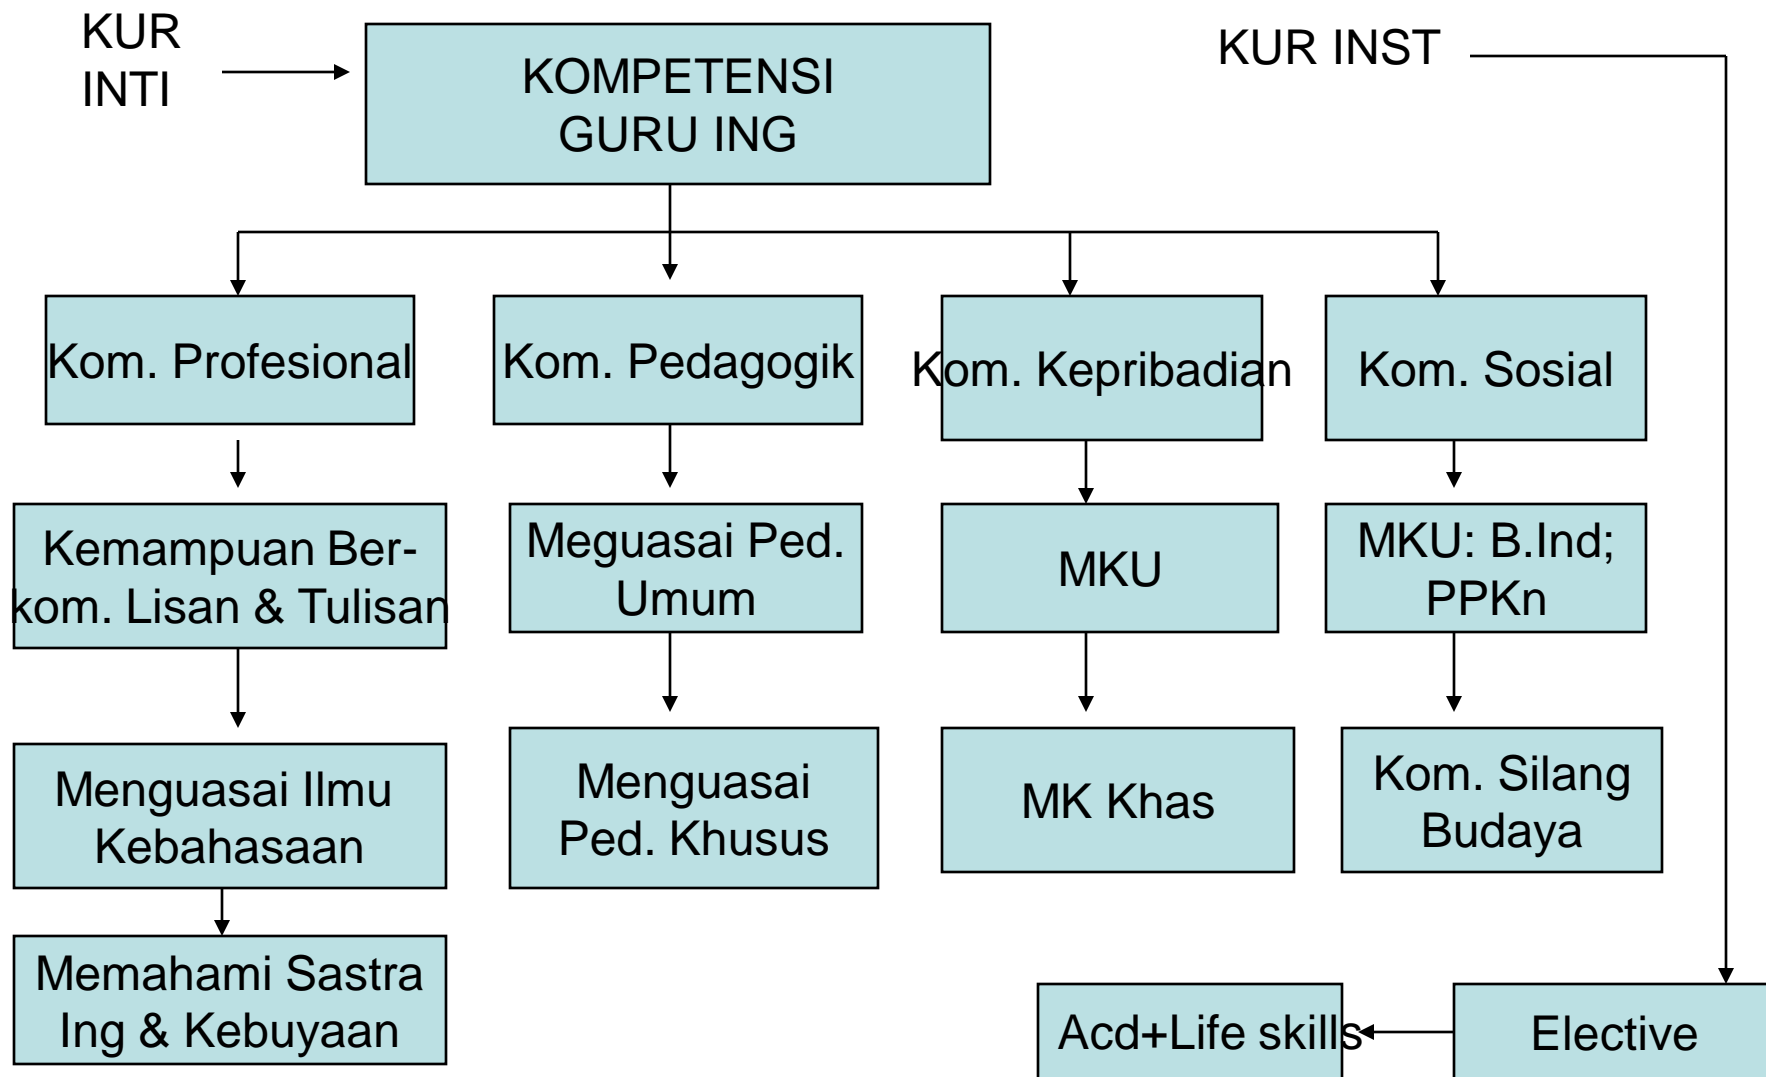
KUR INTI

KOMPETENSI GURU ING

KUR INST

Kom. Profesional

Kom. Pedagogik

Kom. Kepribadian

Kom. Sosial

Kemampuan Berkom. Lisan & Tulisan

Meguasai Ped. Umum

MKU

MKU: B.Ind; PPKn

Menguasai Ilmu Kebahasaan

Menguasai Ped. Khusus

MK Khas

Kom. Silang Budaya

Memahami Sastra Ing & Kebuyaan

Acd+Life skills

Elective